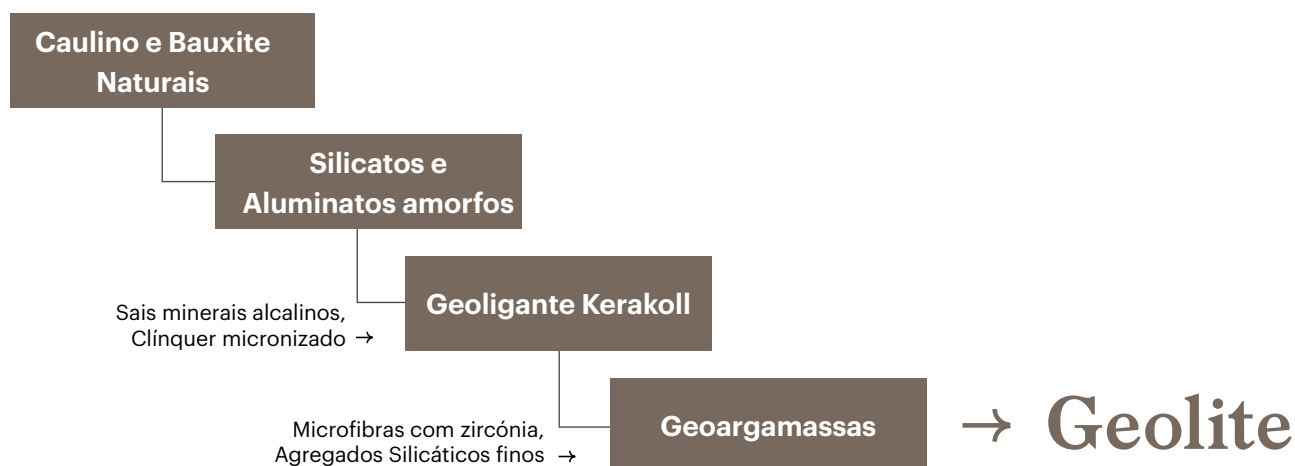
Caulino e Bauxite Naturais

Silicatos e Aluminatos amorfos

Sais minerais alcalinos, Clínquer micronizado →

Geoligante Kerakoll

Microfibras com zircónia, Agregados Silicáticos finos →

Geoargamassas

→ Geolite